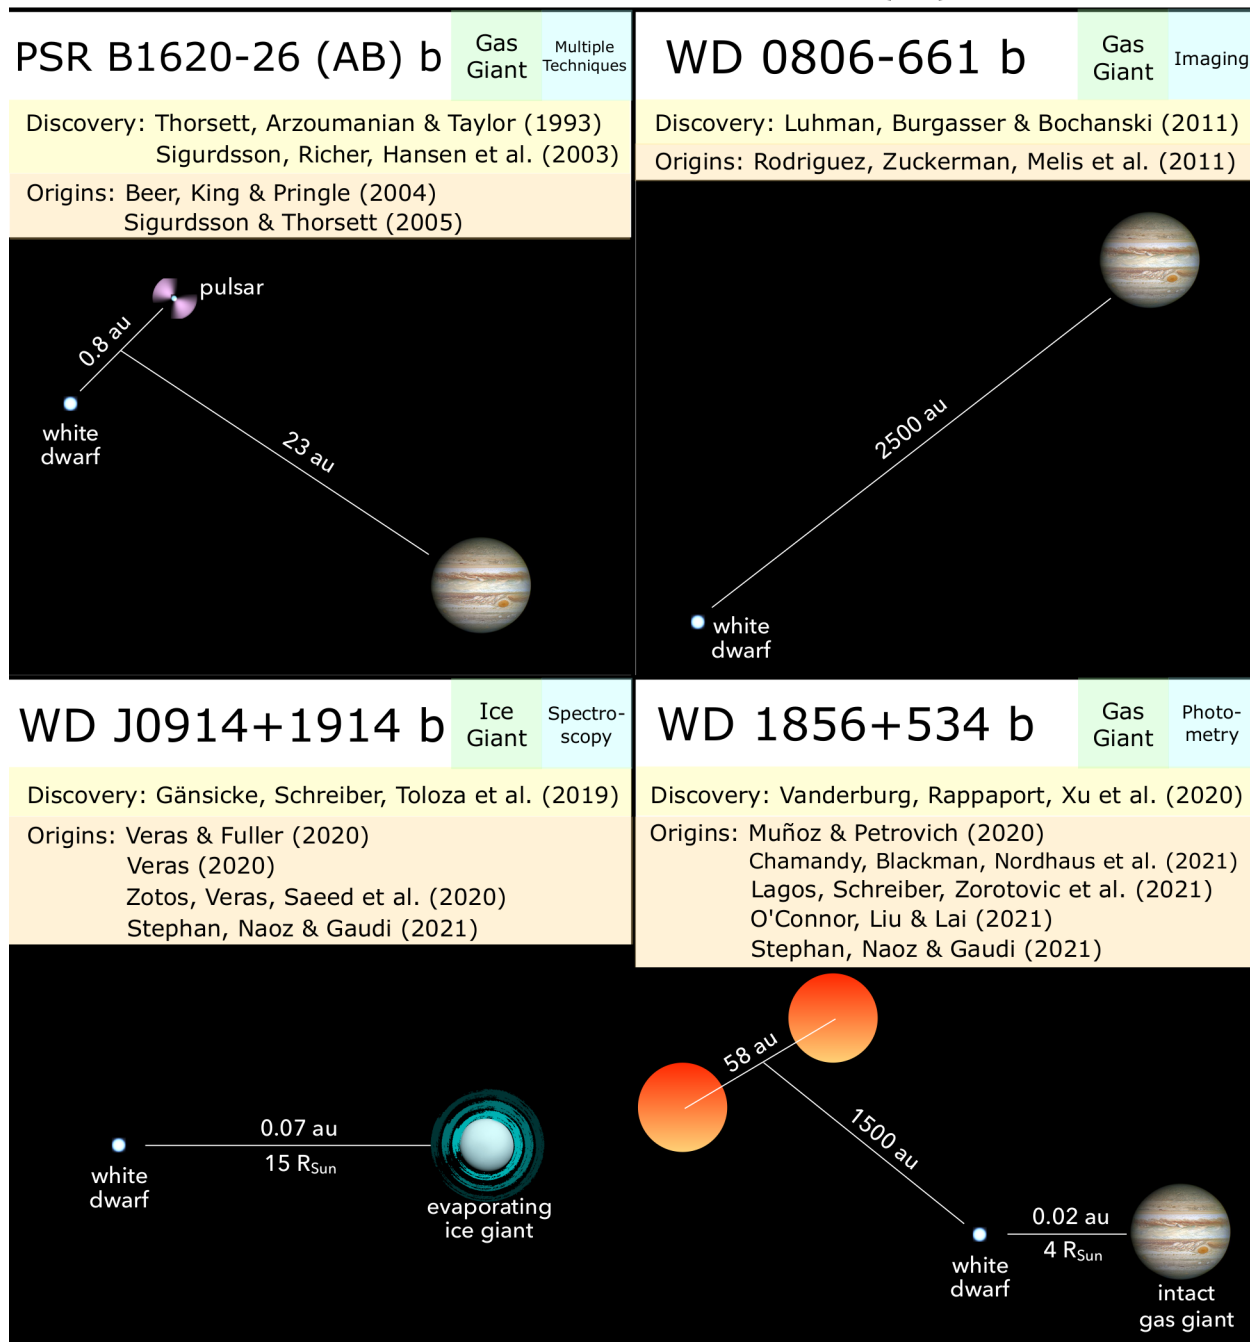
PSR B1620-26 (AB) b

Gas Giant

Multiple Techniques

Discovery: Thorsett, Arzoumanian & Taylor (1993)
Sigurdsson, Richer, Hansen et al. (2003)

Origins: Beer, King & Pringle (2004)
Sigurdsson & Thorsett (2005)

pulsar

0.8 au

white dwarf

23 au

WD 0806-661 b

Gas Giant

Imaging

Discovery: Luhman, Burgasser & Bochanski (2011)

Origins: Rodriguez, Zuckerman, Melis et al. (2011)

2500 au

white dwarf

WD J0914+1914 b

Ice Giant

Spectroscopy

Discovery: Gänsicke, Schreiber, Toloza et al. (2019)

Origins: Veras & Fuller (2020)
Veras (2020)
Zotos, Veras, Saeed et al. (2020)
Stephan, Naoz & Gaudi (2021)

white dwarf

0.07 au

15 $R_{Sun}$

evaporating ice giant

WD 1856+534 b

Gas Giant

Photometry

Discovery: Vanderburg, Rappaport, Xu et al. (2020)

Origins: Muñoz & Petrovich (2020)
Chamandy, Blackman, Nordhaus et al. (2021)
Lagos, Schreiber, Zorotovic et al. (2021)
O'Connor, Liu & Lai (2021)
Stephan, Naoz & Gaudi (2021)

58 au

1500 au

white dwarf

0.02 au

4 $R_{Sun}$

intact gas giant